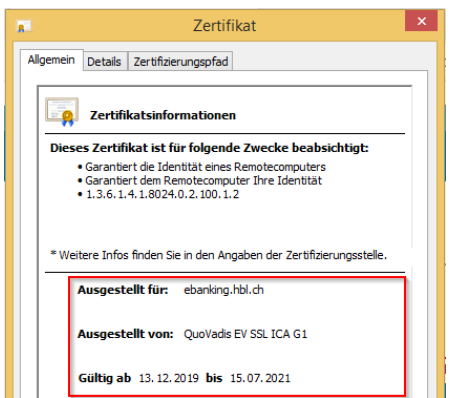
Zertifikat

Allgemein | Details | Zertifizierungspfad

Zertifikatsinformationen

Dieses Zertifikat ist für folgende Zwecke beabsichtigt:

- Garantiert die Identität eines Remotecomputers
- Garantiert dem Remotecomputer Ihre Identität
- 1.3.6.1.4.1.8024.0.2.100.1.2

* Weitere Infos finden Sie in den Angaben der Zertifizierungsstelle.

Ausgestellt für: ebanking.hbl.ch

Ausgestellt von: QuoVadis EV SSL ICA G1

Gültig ab 13.12.2019 bis 15.07.2021